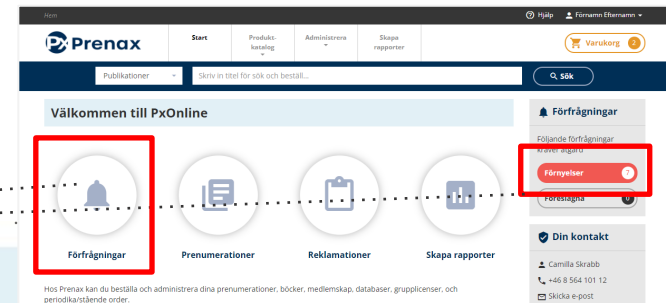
Hem

Hjälp Förnamn Efternamn

Px Prenax

Start

Produkt-katalog

Administrera

Skapa rapporter

Varukorg 2

Publikationer

Skriv in titel för sök och beställ...

Sök

Välkommen till PxOnline

Förfrågningar

Prenumerationer

Reklamationer

Skapa rapporter

Hos Prenax kan du beställa och administrera dina prenumerationer, böcker, medlemskap, databaser, grupplicenser, och periodika/stående order.

Förfrågningar

Följande förfrågningar kräver åtgärd

Förnyelser 7

Föreslagna 0

Din kontakt

Camilla Skrabb

+46 8 564 101 12

Skicka e-post